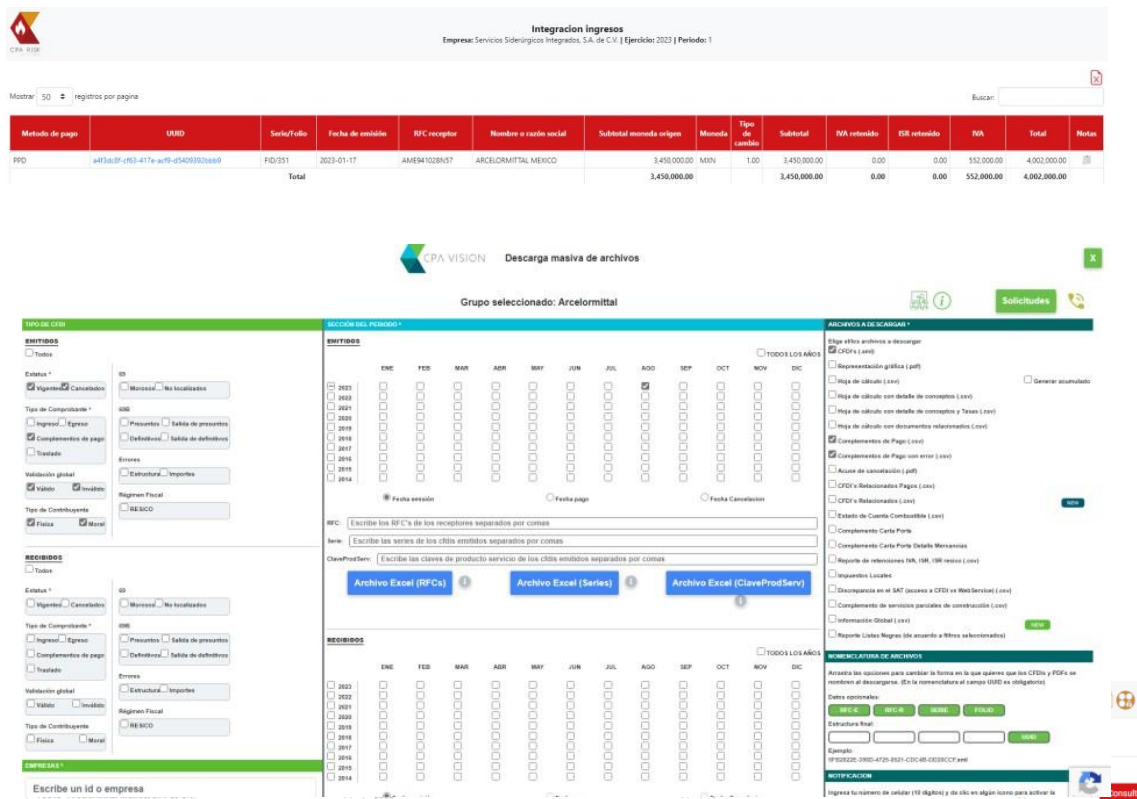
CPA RISK

Integracion ingresos
Empresa: Servicios Siderúrgicos Integrados, S.A. de C.V. | Ejercicio: 2023 | Periodo: 1

Mostrar 50 registros por pagina

Buscar:

| Metodo de pago | UUID | Serie/Folio | Fecha de emisión | RFC receptor | Nombre o razón social | Subtotal moneda origen | Moneda | Tipo de cambio | Subtotal | IVA retenido | ISR retenido | IVA | Total | Notas |
|---|---|---|---|---|---|---|---|---|---|---|---|---|---|---|
| PPD | a4f3dc8f-cf63-417e-acf9-d5409392bbb9 | FID/351 | 2023-01-17 | AME941028N57 | ARCELORMITTAL MEXICO | 3,450,000.00 | MXN | 1.00 | 3,450,000.00 | 0.00 | 0.00 | 552,000.00 | 4,002,000.00 | |
| | | Total | | | | 3,450,000.00 | | | 3,450,000.00 | 0.00 | 0.00 | 552,000.00 | 4,002,000.00 | |

CPA VISION Descarga masiva de archivos

X

Grupo seleccionado: Arcelormittal

Solicitudes

TIPO DE CFDI

EMITIDOS
Todos

Estatus *
Vigentes Cancelados

69
Morosos No localizados

Tipo de Comprobante *
Ingreso Egreso
Complementos de pago
Traslado

69B
Presuntos Salida de presuntos
Definitivos Salida de definitivos

Errores
Estructura Importes

Validación global
Válido Inválido

Régimen Fiscal
RESICO

Tipo de Contribuyente
Física Moral

RECIBIDOS
Todos

Estatus *
Vigentes Cancelados

69
Morosos No localizados

Tipo de Comprobante *
Ingreso Egreso
Complementos de pago
Traslado

69B
Presuntos Salida de presuntos
Definitivos Salida de definitivos

Errores
Estructura Importes

Validación global
Válido Inválido

Régimen Fiscal
RESICO

Tipo de Contribuyente
Física Moral

EMPRESAS *
Escribe un id o empresa

SECCIÓN DEL PERIODO *

EMITIDOS
TODOS LOS AÑOS
ENE FEB MAR ABR MAY JUN JUL AGO SEP OCT NOV DIC
2023
2022
2021
2020
2019
2018
2017
2016
2015
2014

Fecha emisión
Fecha pago
Fecha Cancelacion

RFC: Escribe los RFC's de los receptores separados por comas
Serie: Escribe las series de los cfdis emitidos separados por comas
ClaveProdServ: Escribe las claves de producto servicio de los cfdis emitidos separados por comas

Archivo Excel (RFCs)
Archivo Excel (Series)
Archivo Excel (ClaveProdServ)

RECIBIDOS
TODOS LOS AÑOS
ENE FEB MAR ABR MAY JUN JUL AGO SEP OCT NOV DIC
2023
2022
2021
2020
2019
2018
2017
2016
2015
2014

ARCHIVOS A DESCARGAR *
Elige el/los archivos a descargar
CFDI's (.xml)
Representación gráfica (.pdf)
Hoja de cálculo (.csv)
Generar acumulado
Hoja de cálculo con detalle de conceptos (.csv)
Hoja de cálculo con detalle de conceptos y Tasas (.csv)
Hoja de cálculo con documentos relacionados (.csv)
Complementos de Pago (.csv)
Complementos de Pago con error (.csv)
Acuse de cancelación (.pdf)
CFDI's Relacionados Pagos (.csv)
CFDI's Relacionados (.csv)
NEW
Estado de Cuenta Combustible (.csv)
Complemento Carta Porte
Complemento Carta Porte Detalle Mercancias
Reporte de retenciones IVA, ISR, ISR resico (.csv)
Impuestos Locales
Discrepancia en el SAT (acceso a CFDI vs WebService) (.csv)
Complemento de servicios parciales de construcción (.csv)
Información Global (.csv)
NEW
Reporte Listas Negras (de acuerdo a filtros seleccionados)

NOMENCLATURA DE ARCHIVOS
Arrastra las opciones para cambiar la forma en la que quieres que los CFDIs y PDFs se nombren al descargarse. (En la nomenclatura al campo UUID es obligatorio)
Datos opcionales:
RFC-E RFC-R SERIE FOLIO
Estructura final:
UUID
Ejemplo:
5F52822E-390D-4725-8521-CDC4B-0828CCF.xml

NOTIFICACION
Ingresa tu número de celular (10 dígitos) y da clic en algún icono para activar la

Consult